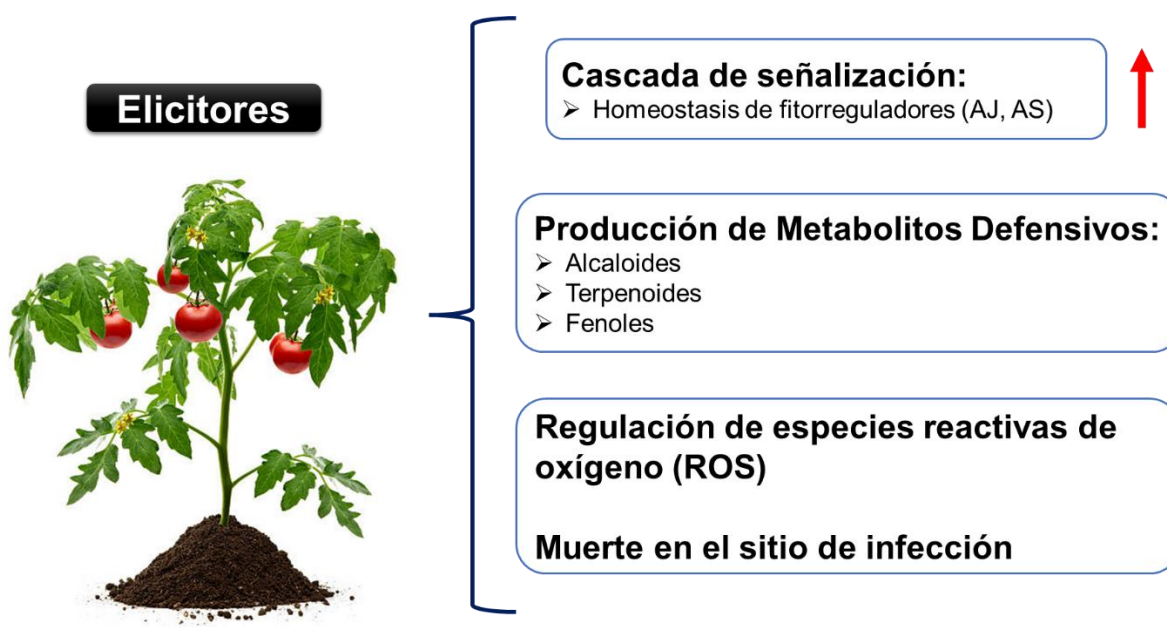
Elicitores

Cascada de señalización:
➢ Homeostasis de fitorreguladores (AJ, AS)

Producción de Metabolitos Defensivos:
➢ Alcaloides
➢ Terpenoides
➢ Fenoles

Regulación de especies reactivas de oxígeno (ROS)

Muerte en el sitio de infección